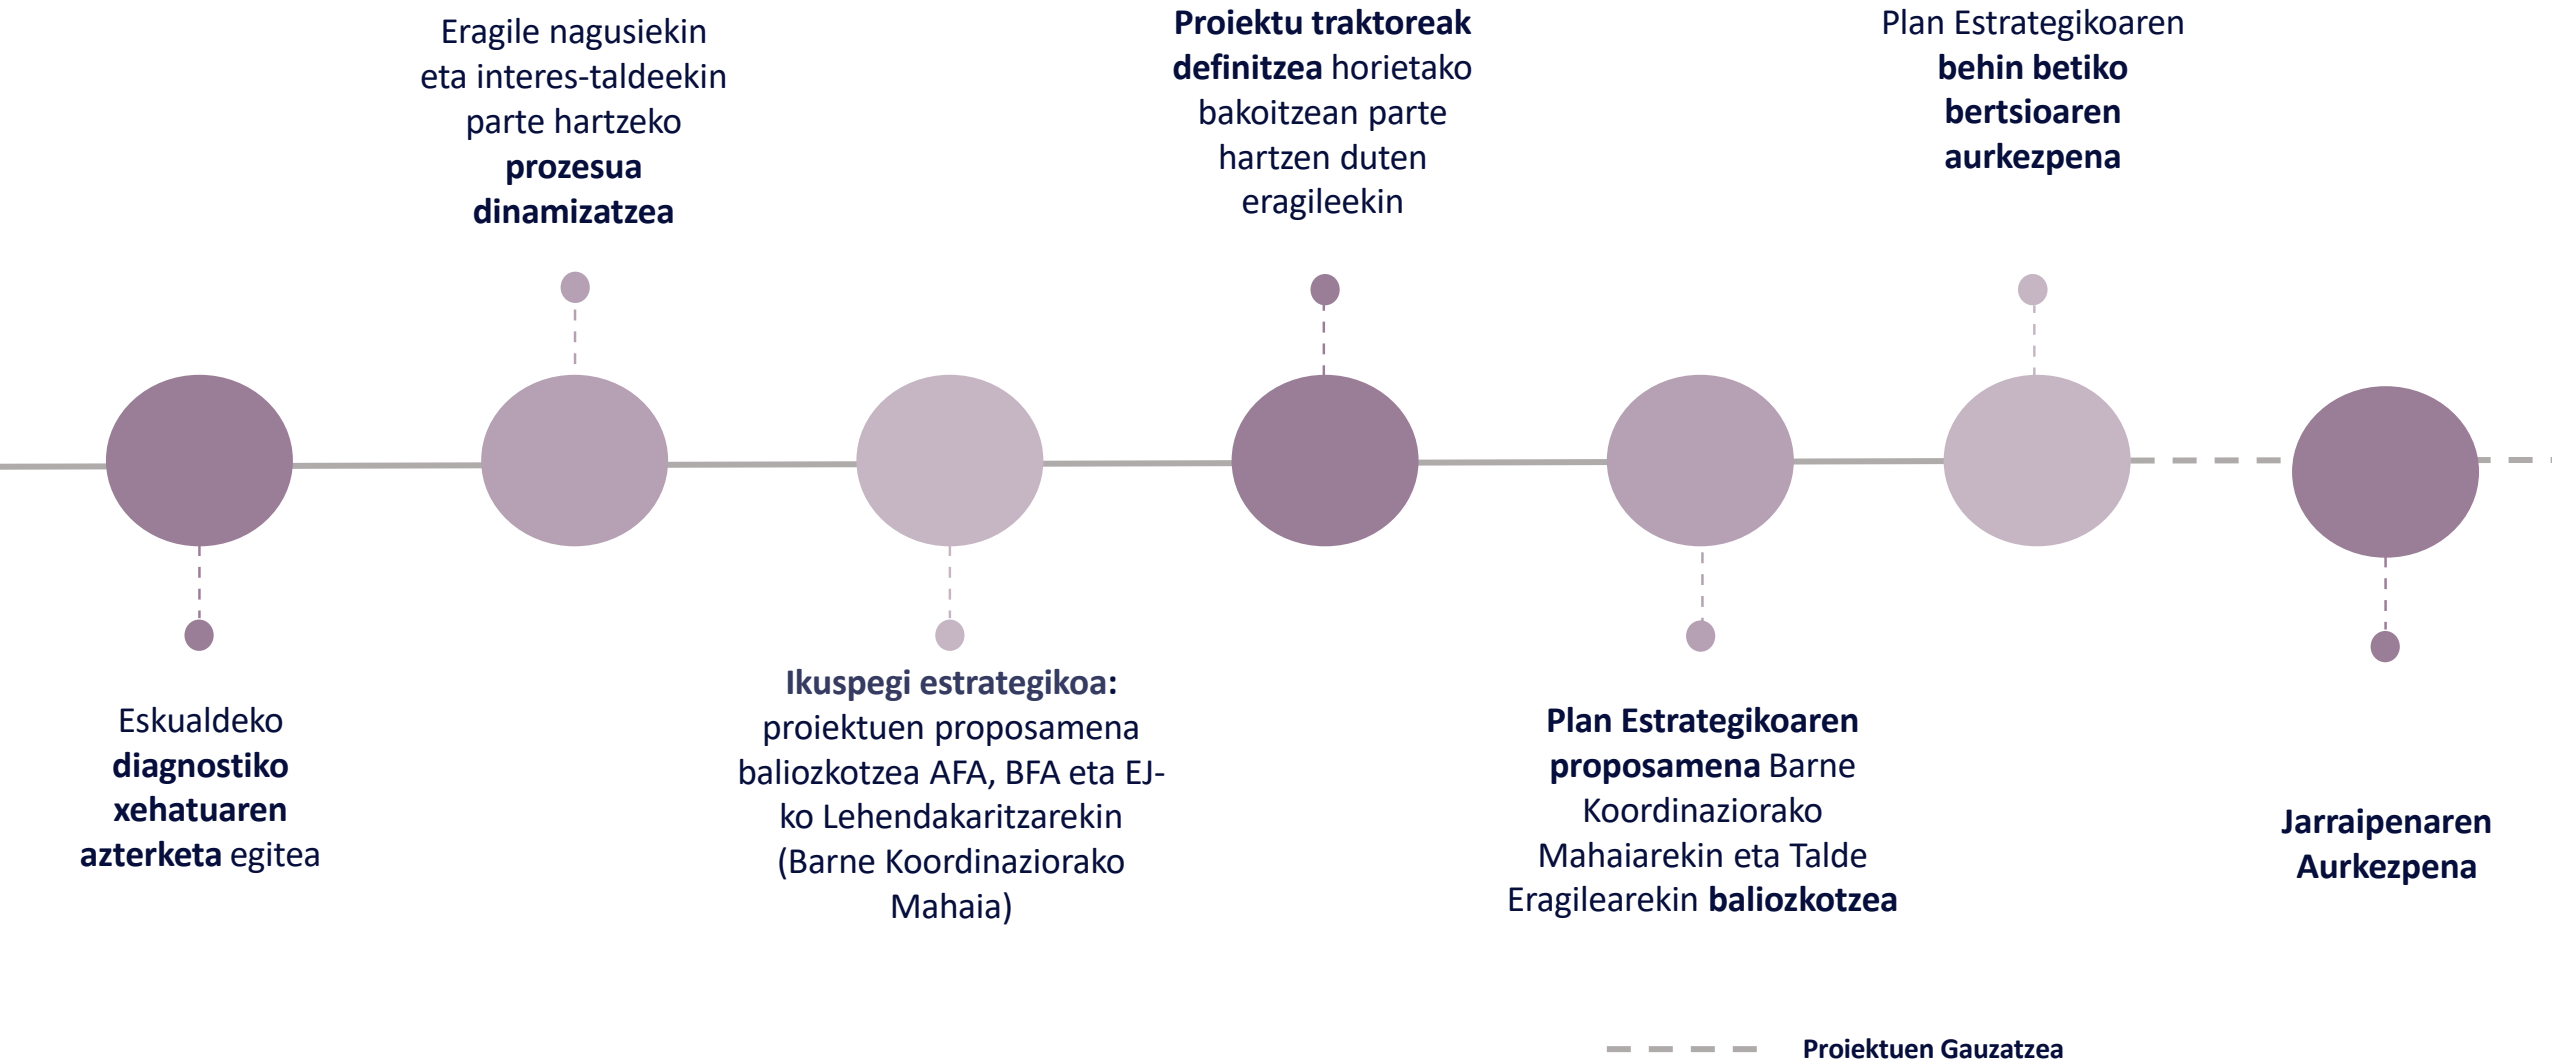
Eragile nagusiekin eta interes-taldeekin parte hartzeko **prozesua dinamizatzea**

**Proiektu traktoreak definitzea** horietako bakoitzean parte hartzen duten eragileekin

Plan Estrategikoaren **behin betiko bertsioaren aurkezpena**

Eskualdeko **diagnostiko xehatuaren azterketa** egitea

**Ikuspegi estrategikoa:** proiektuen proposamena baliozkotzea AFA, BFA eta EJ-ko Lehendakaritzarekin (Barne Koordinaziorako Mahaia)

**Plan Estrategikoaren proposamena** Barne Koordinaziorako Mahaiarekin eta Talde Eragilearekin **baliozkotzea**

**Jarraipenaren Aurkezpena**

**Proiektuen Gauzatzea**